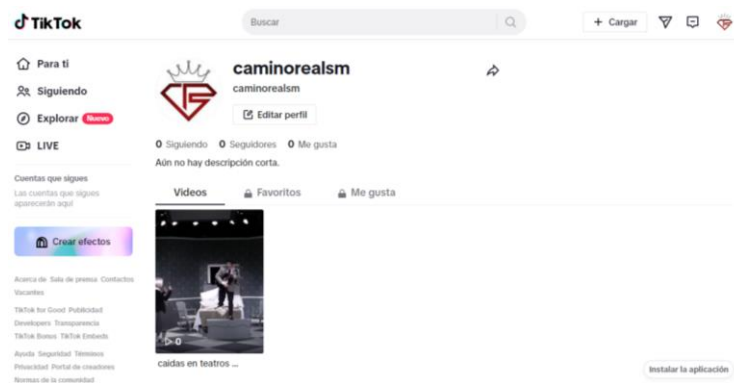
TikTok

Buscar

+ Cargar

Para ti
Siguiendo
Explorar Nuevo
LIVE

Cuentas que sigues
Las cuentas que sigues aparecerán aquí

Crear efectos

Acerca de Sala de prensa Contactos Vacantes
TikTok for Good Publicidad Developers Transparencia TikTok Bonus TikTok Embeds
Ayuda Seguridad Términos Privacidad Portal de creadores Normas de la comunidad

caminorealsm
caminorealsm
Editar perfil

0 Siguiendo 0 Seguidores 0 Me gusta
Aún no hay descripción corta.

Videos Favoritos Me gusta

0
caidas en teatros ...

Instalar la aplicación